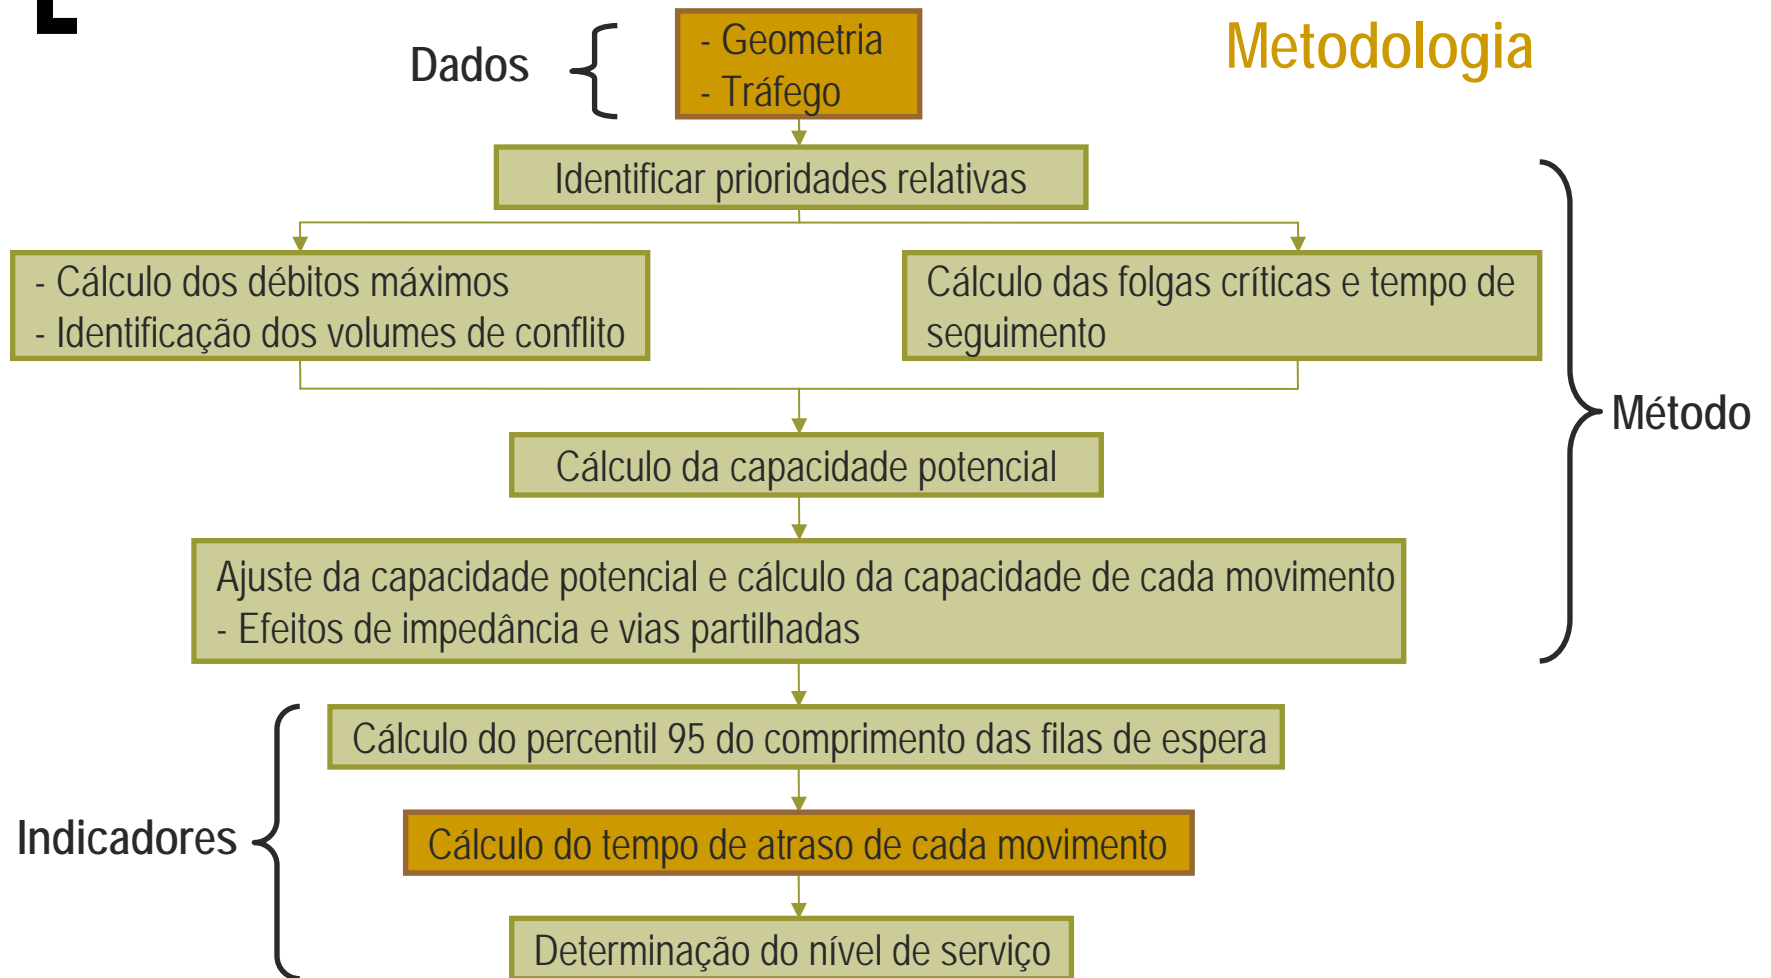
Metodologia

Dados

- Geometria
- Tráfego

Identificar prioridades relativas

- Cálculo dos débitos máximos
- Identificação dos volumes de conflito

Cálculo das folgas críticas e tempo de seguimento

Cálculo da capacidade potencial

Ajuste da capacidade potencial e cálculo da capacidade de cada movimento
- Efeitos de impedância e vias partilhadas

Método

Cálculo do percentil 95 do comprimento das filas de espera

Cálculo do tempo de atraso de cada movimento

Determinação do nível de serviço

Indicadores